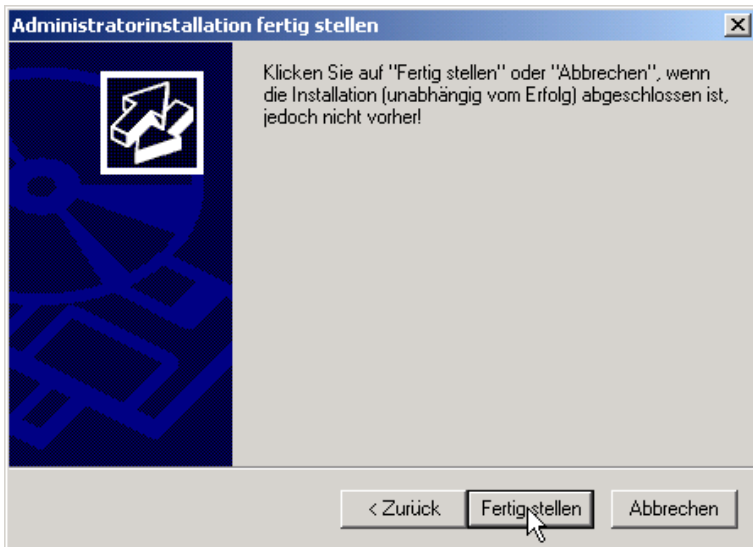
Administratorinstallation fertig stellen

Klicken Sie auf "Fertig stellen" oder "Abbrechen", wenn die Installation (unabhängig vom Erfolg) abgeschlossen ist, jedoch nicht vorher!

< Zurück
Fertig stellen
Abbrechen